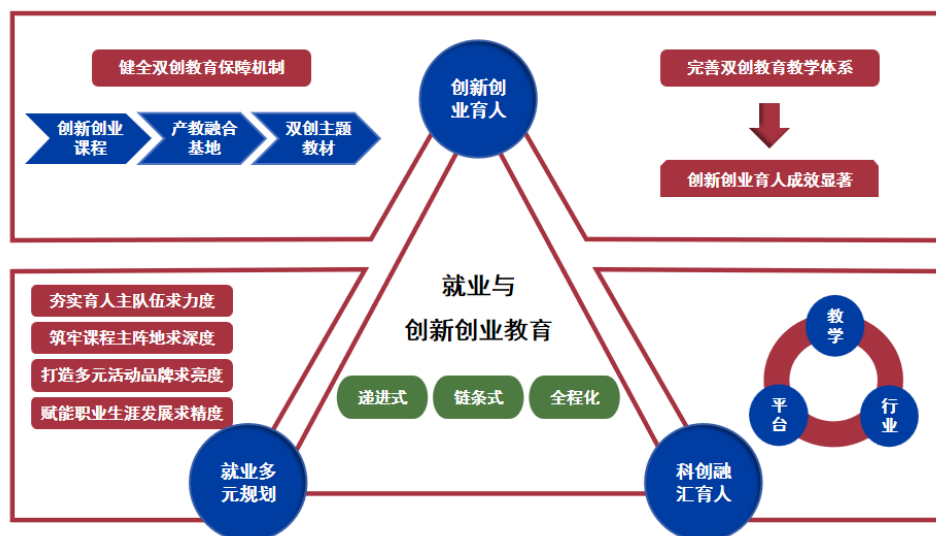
健全双创教育保障机制

创新创业课程

产教融合基地

双创主题教材

创新创业育人

完善双创教育教学体系

创新创业育人成效显著

夯实育人主队伍求力度

筑牢课程主阵地求深度

打造多元活动品牌求亮度

赋能职业生涯发展求精度

就业与
创新创业教育

递进式

链条式

全程化

教学

平台

行业

就业多元规划

科创融汇育人